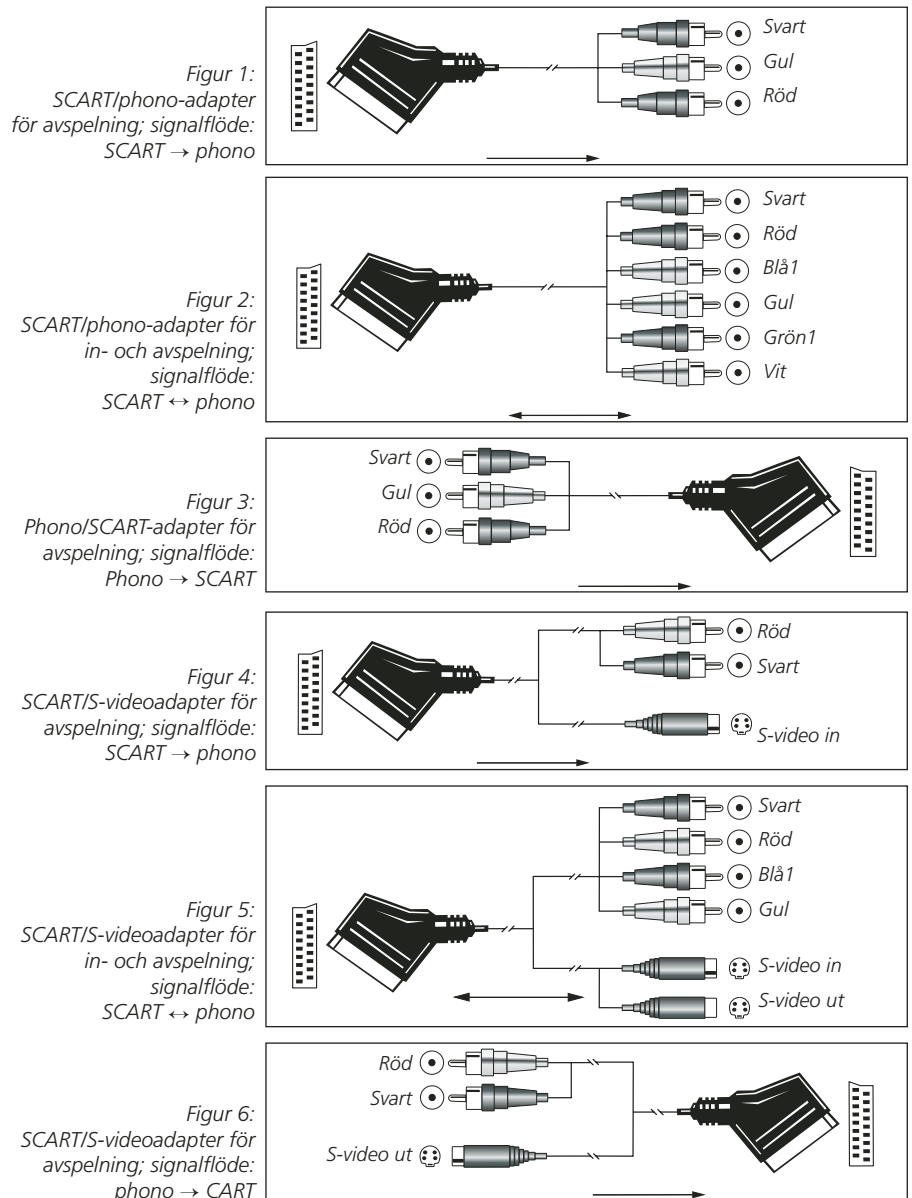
Figur 1:
SCART/phono-adapter för avspelning; signalflöde: SCART → phono

Svart
Gul
Röd

Figur 2:
SCART/phono-adapter för in- och avspelning; signalflöde: SCART ↔ phono

Svart
Röd
Blå1
Gul
Grön1
Vit

Figur 3:
Phono/SCART-adapter för avspelning; signalflöde: Phono → SCART

Svart
Gul
Röd

Figur 4:
SCART/S-videoadapter för avspelning; signalflöde: SCART → phono

Röd
Svart
S-video in

Figur 5:
SCART/S-videoadapter för in- och avspelning; signalflöde: SCART ↔ phono

Svart
Röd
Blå1
Gul
S-video in
S-video ut

Figur 6:
SCART/S-videoadapter för avspelning; signalflöde: phono → CART

Röd
Svart
S-video ut